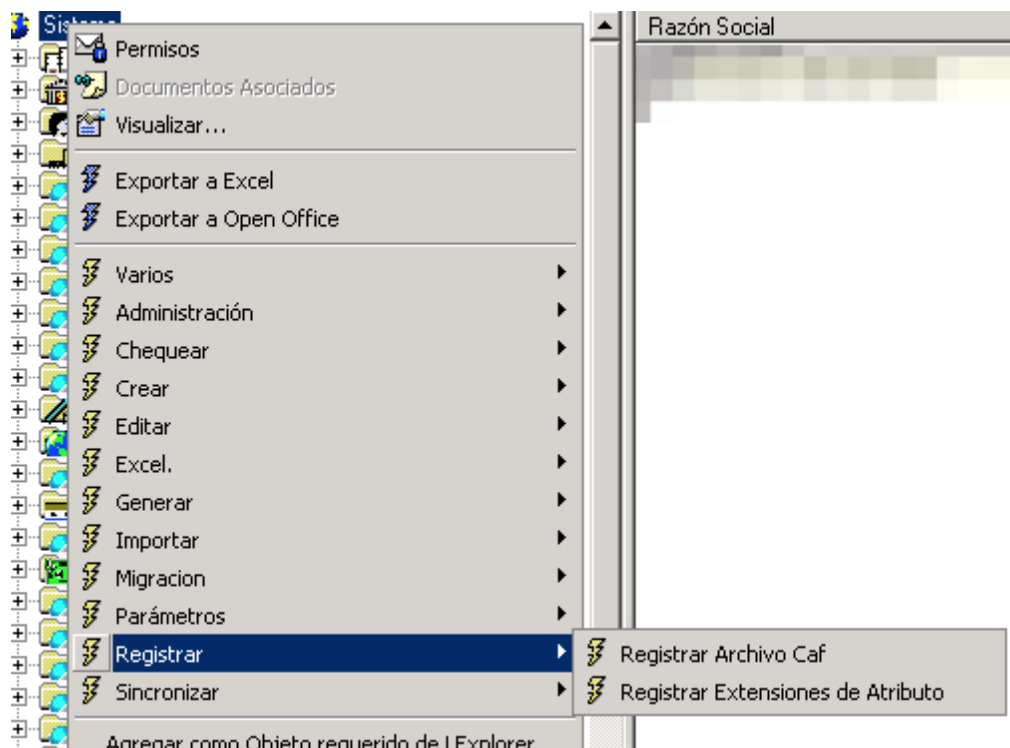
Sistema
Permisos
Documentos Asociados
Visualizar...
Exportar a Excel
Exportar a Open Office
Varios
Administración
Chequear
Crear
Editar
Excel.
Generar
Importar
Migracion
Parámetros
Registrar
Sincronizar
Agregar como Objeto requerido de I Explorer

Razón Social

Registrar Archivo Caf
Registrar Extensiones de Atributo